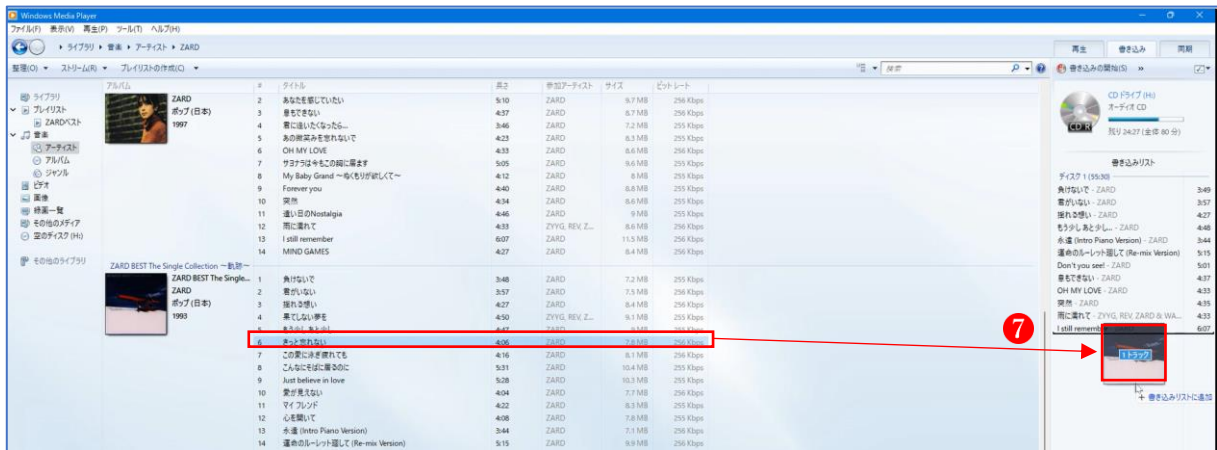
Windows Media Player
ファイル(F) 表示(V) 再生(P) ツール(T) ヘルプ(H)
ライブラリ ▸ 音楽 ▸ アーティスト ▸ ZARD
再生 書き込み 同期
整理(O) ストリーム(R) プレイリストの作成(C)
検索
書き込みの開始(S) »

ライブラリ
プレイリスト
ZARDベスト
音楽
アーティスト
アルバム
ジャンル
ビデオ
画像
録画一覧
その他のメディア
空のディスク (H:)
その他のライブラリ

| アルバム | # | タイトル | 長さ | 参加アーティスト | サイズ | ビットレート |
|---|---|---|---|---|---|---|
| ZARD ポップ (日本) 1997 | 2 | あなたを感じていたい | 5:10 | ZARD | 9.7 MB | 256 Kbps |
| | 3 | 息もできない | 4:37 | ZARD | 8.7 MB | 256 Kbps |
| | 4 | 君に逢いたくなったら... | 3:46 | ZARD | 7.2 MB | 255 Kbps |
| | 5 | あの微笑みを忘れないで | 4:23 | ZARD | 8.3 MB | 255 Kbps |
| | 6 | OH MY LOVE | 4:33 | ZARD | 8.6 MB | 256 Kbps |
| | 7 | サヨナラは今もこの胸に居ます | 5:05 | ZARD | 9.6 MB | 255 Kbps |
| | 8 | My Baby Grand ～ぬくもりが欲しくて～ | 4:12 | ZARD | 8 MB | 255 Kbps |
| | 9 | Forever you | 4:40 | ZARD | 8.8 MB | 255 Kbps |
| | 10 | 突然 | 4:34 | ZARD | 8.6 MB | 256 Kbps |
| | 11 | 遠い日のNostalgia | 4:46 | ZARD | 9 MB | 255 Kbps |
| | 12 | 雨に濡れて | 4:33 | ZYYG, REV, Z... | 8.6 MB | 256 Kbps |
| | 13 | I still remember | 6:07 | ZARD | 11.5 MB | 256 Kbps |
| | 14 | MIND GAMES | 4:27 | ZARD | 8.4 MB | 256 Kbps |
| ZARD BEST The Single Collection ～軌跡～ ZARD BEST The Single... ZARD ポップ (日本) 1993 | 1 | 負けないで | 3:48 | ZARD | 7.2 MB | 255 Kbps |
| | 2 | 君がいない | 3:57 | ZARD | 7.5 MB | 256 Kbps |
| | 3 | 揺れる想い | 4:27 | ZARD | 8.4 MB | 256 Kbps |
| | 4 | 果てしない夢を | 4:50 | ZYYG, REV, Z... | 9.1 MB | 255 Kbps |
| | 5 | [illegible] | 4:47 | ZARD | 9 MB | 255 Kbps |
| | 6 | きっと忘れない | 4:06 | ZARD | 7.8 MB | 256 Kbps |
| | 7 | この愛に泳ぎ疲れても | 4:16 | ZARD | 8.1 MB | 256 Kbps |
| | 8 | こんなにそばに居るのに | 5:31 | ZARD | 10.4 MB | 255 Kbps |
| | 9 | Just believe in love | 5:28 | ZARD | 10.3 MB | 255 Kbps |
| | 10 | 愛が見えない | 4:04 | ZARD | 7.7 MB | 256 Kbps |
| | 11 | マイ フレンド | 4:22 | ZARD | 8.3 MB | 255 Kbps |
| | 12 | 心を開いて | 4:08 | ZARD | 7.8 MB | 255 Kbps |
| | 13 | 永遠 (Intro Piano Version) | 3:44 | ZARD | 7.1 MB | 256 Kbps |
| | 14 | 運命のルーレット廻して (Re-mix Version) | 5:15 | ZARD | 9.9 MB | 255 Kbps |

CD ドライブ (H:)
オーディオ CD
CD R
残り 24:27 (全体 80 分)
書き込みリスト
ディスク 1 (55:30)
負けないで - ZARD 3:49
君がいない - ZARD 3:57
揺れる想い - ZARD 4:27
もう少し あと少し... - ZARD 4:48
永遠 (Intro Piano Version) - ZARD 3:44
運命のルーレット廻して (Re-mix Version) 5:15
Don't you see! - ZARD 5:01
息もできない - ZARD 4:37
OH MY LOVE - ZARD 4:33
突然 - ZARD 4:35
雨に濡れて - ZYYG, REV, ZARD & WA... 4:33
I still rememb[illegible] 6:07
7
1 トラック
+ 書き込みリストに追加